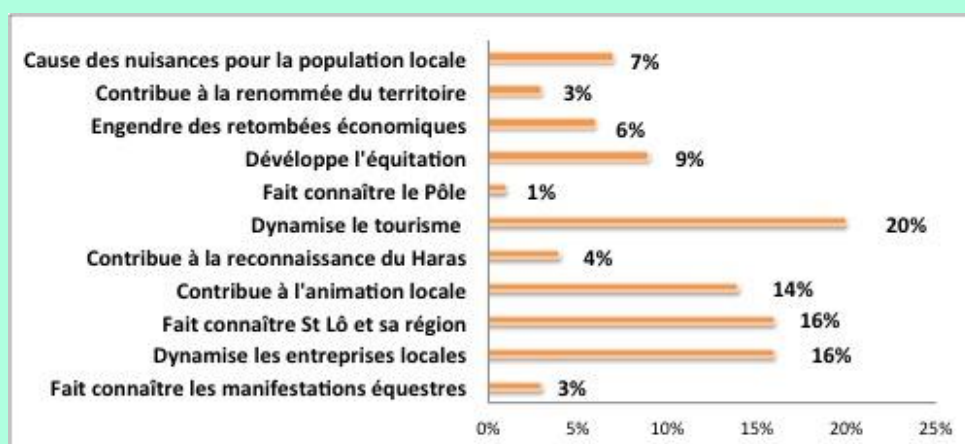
Cause des nuisances pour la population locale 7%
Contribue à la renommée du territoire 3%
Engendre des retombées économiques 6%
Développe l'équitation 9%
Fait connaître le Pôle 1%
Dynamise le tourisme 20%
Contribue à la reconnaissance du Haras 4%
Contribue à l'animation locale 14%
Fait connaître St Lô et sa région 16%
Dynamise les entreprises locales 16%
Fait connaître les manifestations équestres 3%

0% 5% 10% 15% 20% 25%